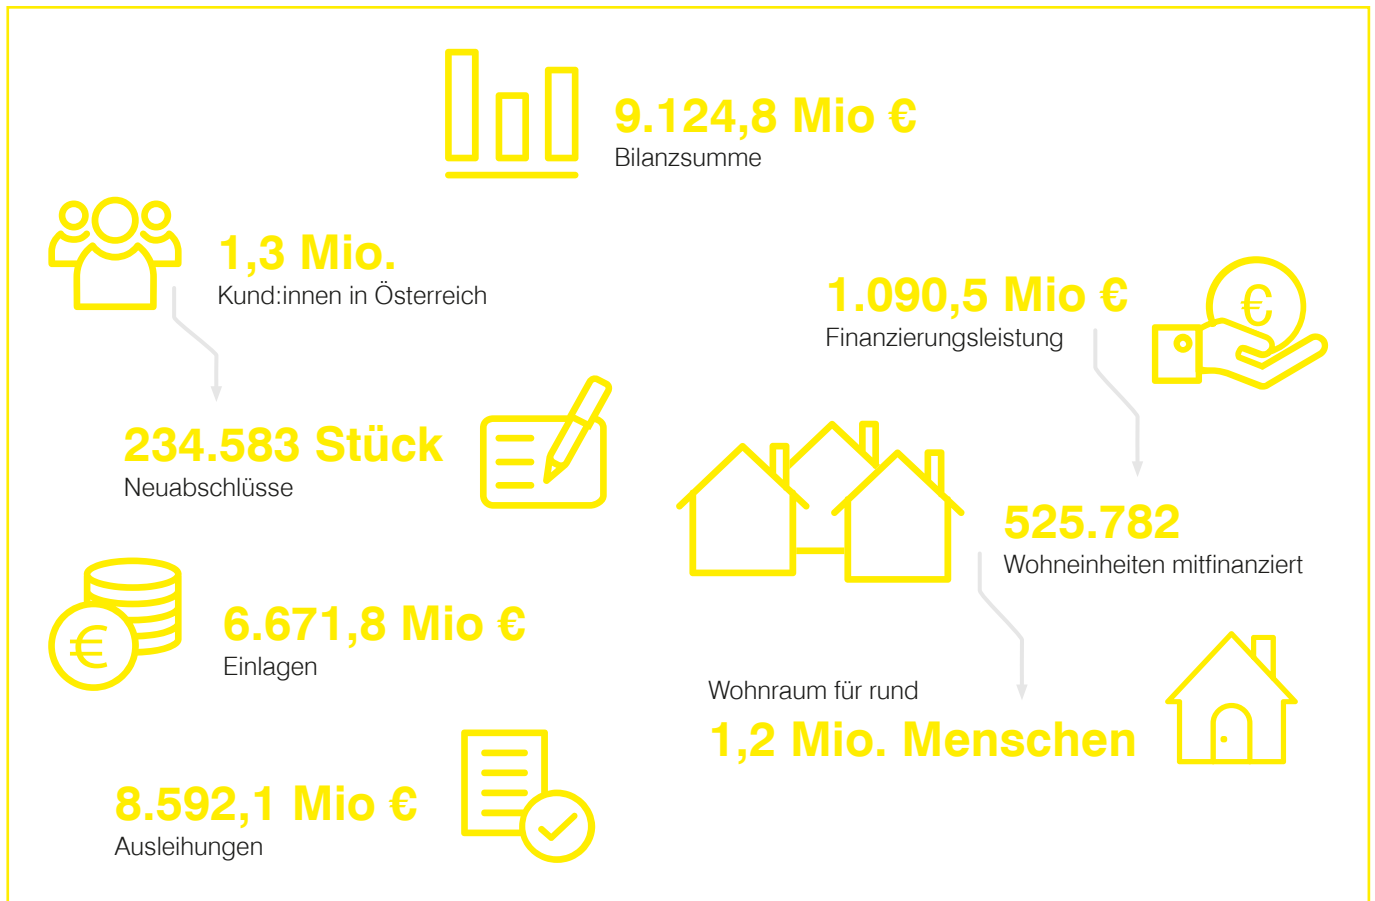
9.124,8 Mio €
Bilanzsumme

1,3 Mio.
Kund:innen in Österreich

1.090,5 Mio €
Finanzierungsleistung

234.583 Stück
Neuabschlüsse

525.782
Wohneinheiten mitfinanziert

6.671,8 Mio €
Einlagen

Wohnraum für rund
1,2 Mio. Menschen

8.592,1 Mio €
Ausleihungen